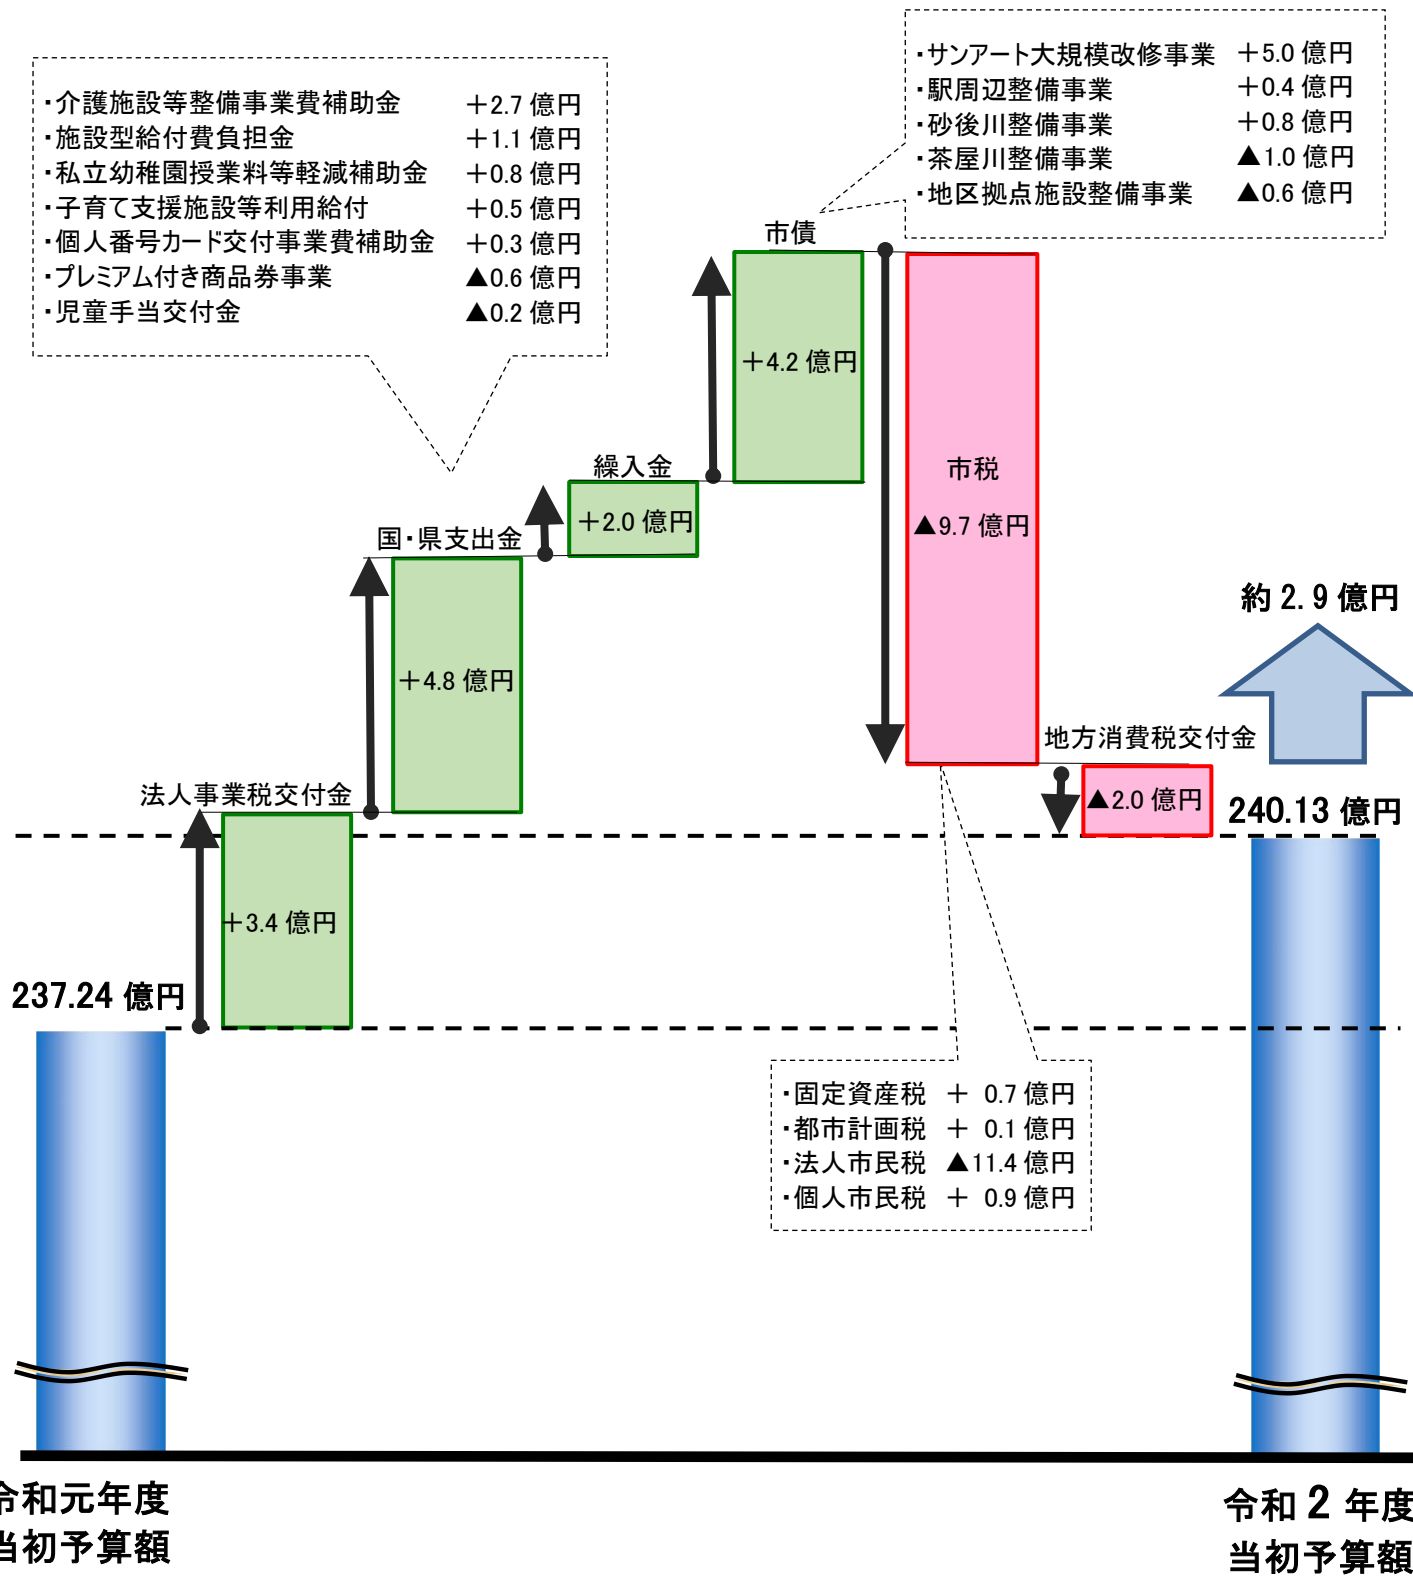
・介護施設等整備事業費補助金 ＋2.7 億円
・施設型給付費負担金 ＋1.1 億円
・私立幼稚園授業料等軽減補助金 ＋0.8 億円
・子育て支援施設等利用給付 ＋0.5 億円
・個人番号カード交付事業費補助金 ＋0.3 億円
・プレミアム付き商品券事業 ▲0.6 億円
・児童手当交付金 ▲0.2 億円

・サンアート大規模改修事業 ＋5.0 億円
・駅周辺整備事業 ＋0.4 億円
・砂後川整備事業 ＋0.8 億円
・茶屋川整備事業 ▲1.0 億円
・地区拠点施設整備事業 ▲0.6 億円

市債
＋4.2 億円

繰入金
＋2.0 億円

国・県支出金
＋4.8 億円

法人事業税交付金
＋3.4 億円

市税
▲9.7 億円

約 2. 9 億円

地方消費税交付金
▲2.0 億円

240.13 億円

237.24 億円

・固定資産税 ＋ 0.7 億円
・都市計画税 ＋ 0.1 億円
・法人市民税 ▲11.4 億円
・個人市民税 ＋ 0.9 億円

令和元年度
当初予算額

令和 2 年度
当初予算額